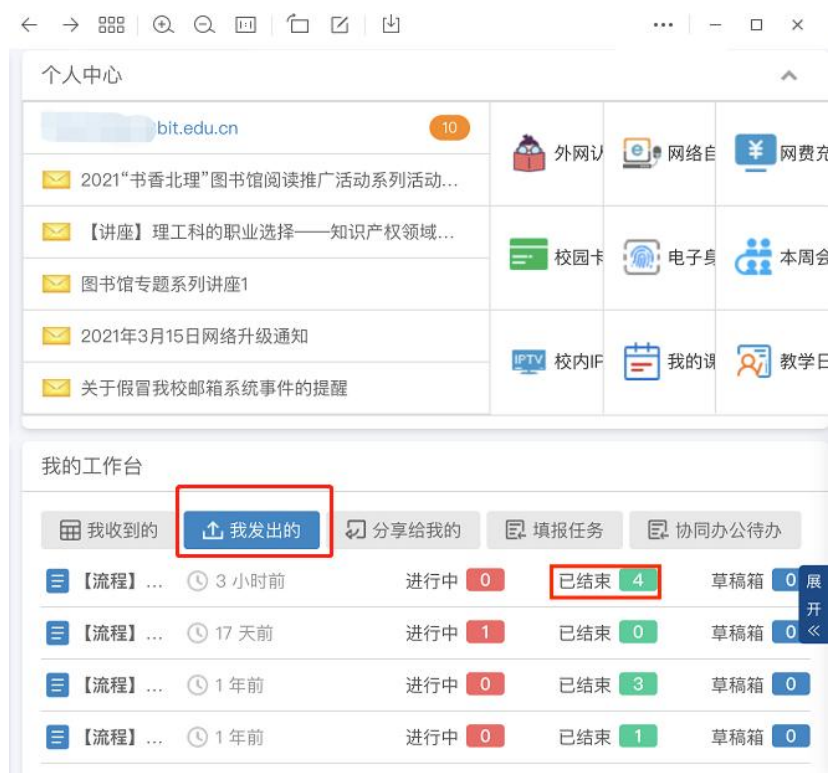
个人中心

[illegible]bit.edu.cn 10

2021“书香北理”图书馆阅读推广活动系列活动…

【讲座】理工科的职业选择——知识产权领域…

图书馆专题系列讲座1

2021年3月15日网络升级通知

关于假冒我校邮箱系统事件的提醒

外网认 网络自 网费充
校园卡 电子身 本周会
IPTV 校内IF 我的课 教学日

我的工作台

我收到的 我发出的 分享给我的 填报任务 协同办公待办

| 【流程】… | 3 小时前 | 进行中 0 | 已结束 4 | 草稿箱 0 |
|---|---|---|---|---|
| 【流程】… | 17 天前 | 进行中 1 | 已结束 0 | 草稿箱 0 |
| 【流程】… | 1 年前 | 进行中 0 | 已结束 3 | 草稿箱 0 |
| 【流程】… | 1 年前 | 进行中 0 | 已结束 1 | 草稿箱 0 |

展开 «